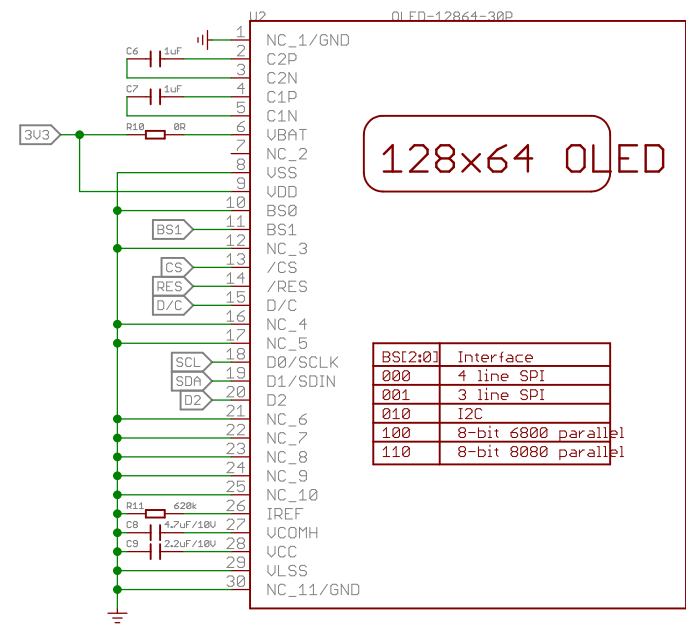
U2 OLED-12864-30P

1 NC_1/GND
C6 1uF
2 C2P
3 C2N
C7 1uF
4 C1P
5 C1N
3V3
R10 0R
6 VBAT
7 NC_2
8 VSS
9 VDD
10 BS0
BS1
11 BS1
12 NC_3
CS
13 /CS
RES
14 /RES
D/C
15 D/C
16 NC_4
17 NC_5
SCL
18 D0/SCLK
SDA
19 D1/SDIN
D2
20 D2
21 NC_6
22 NC_7
23 NC_8
24 NC_9
25 NC_10
R11 620k
26 IREF
C8 4.7uF/10V
27 VCOMH
C9 2.2uF/10V
28 VCC
29 VLSS
30 NC_11/GND

128x64 OLED

| BS[2:0] | Interface |
|---|---|
| 000 | 4 line SPI |
| 001 | 3 line SPI |
| 010 | I2C |
| 100 | 8-bit 6800 parallel |
| 110 | 8-bit 8080 parallel |